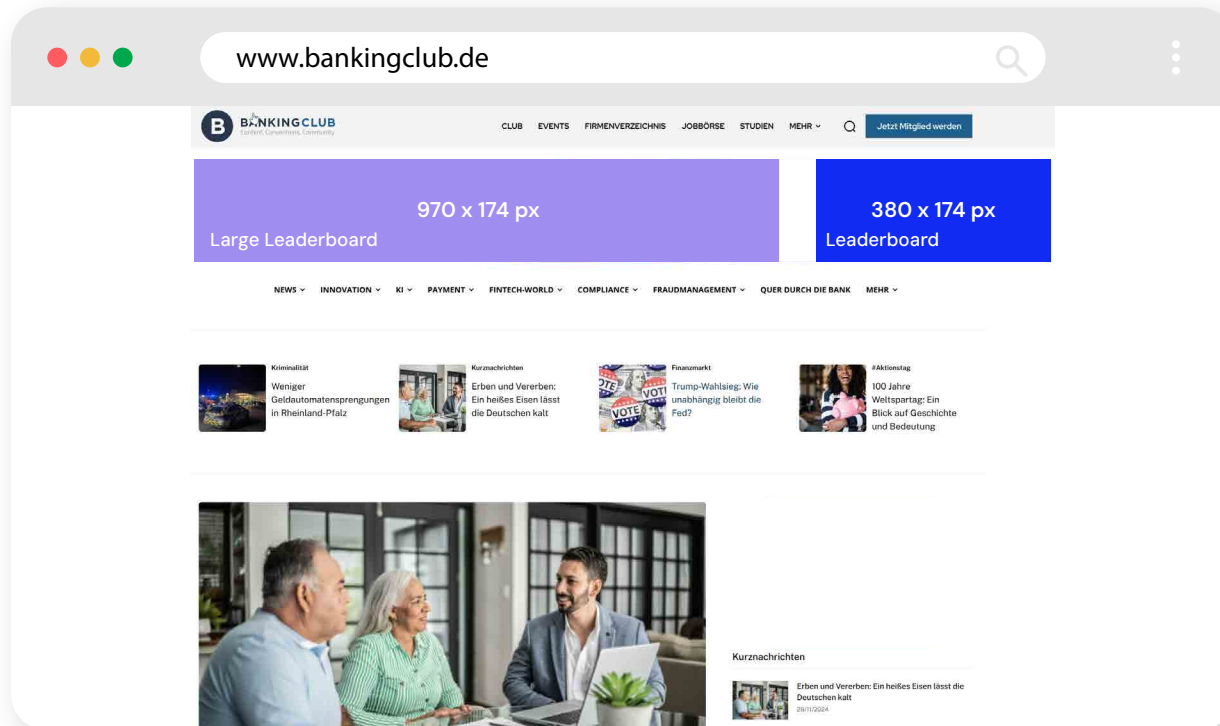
www.bankingclub.de

BANKINGCLUB
Content, Connections, Community

CLUB EVENTS FIRMENVERZEICHNIS JOBBÖRSE STUDIEN MEHR

Jetzt Mitglied werden

970 x 174 px
Large Leaderboard

380 x 174 px
Leaderboard

NEWS INNOVATION KI PAYMENT FINTECH-WORLD COMPLIANCE FRAUDMANAGEMENT QUER DURCH DIE BANK MEHR

Kriminalität
Weniger Geldautomatensprengungen in Rheinland-Pfalz

Kurznachrichten
Erben und Vererben: Ein heißes Eisen lässt die Deutschen kalt

Finanzmarkt
Trump-Wahlsieg: Wie unabhängig bleibt die Fed?

#Aktionstag
100 Jahre Weltspartag: Ein Blick auf Geschichte und Bedeutung

VOTE VOTE VOTE

Kurznachrichten

Erben und Vererben: Ein heißes Eisen lässt die Deutschen kalt
28/11/2024